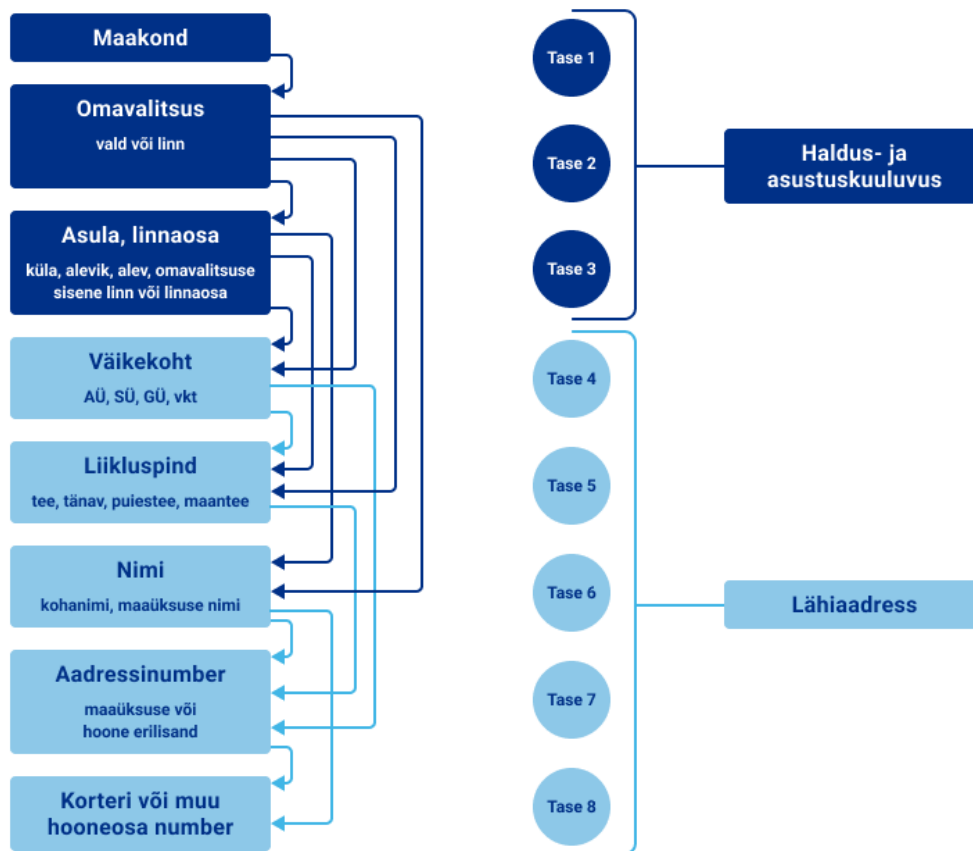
Maakond

Omavalitsus
vald või linn

Asula, linnaosa
küla, alevik, alev, omavalitsuse sisene linn või linnaosa

Väikekoht
AÜ, SÜ, GÜ, vkt

Liikluspind
tee, tänav, puiestee, maantee

Nimi
kohanimi, maaüksuse nimi

Aadressinumber
maaüksuse või hoone erilisand

Korteri või muu hooneosa number

Tase 1

Tase 2

Tase 3

Tase 4

Tase 5

Tase 6

Tase 7

Tase 8

Haldus- ja asustuskuuluvus

Lähiaadress